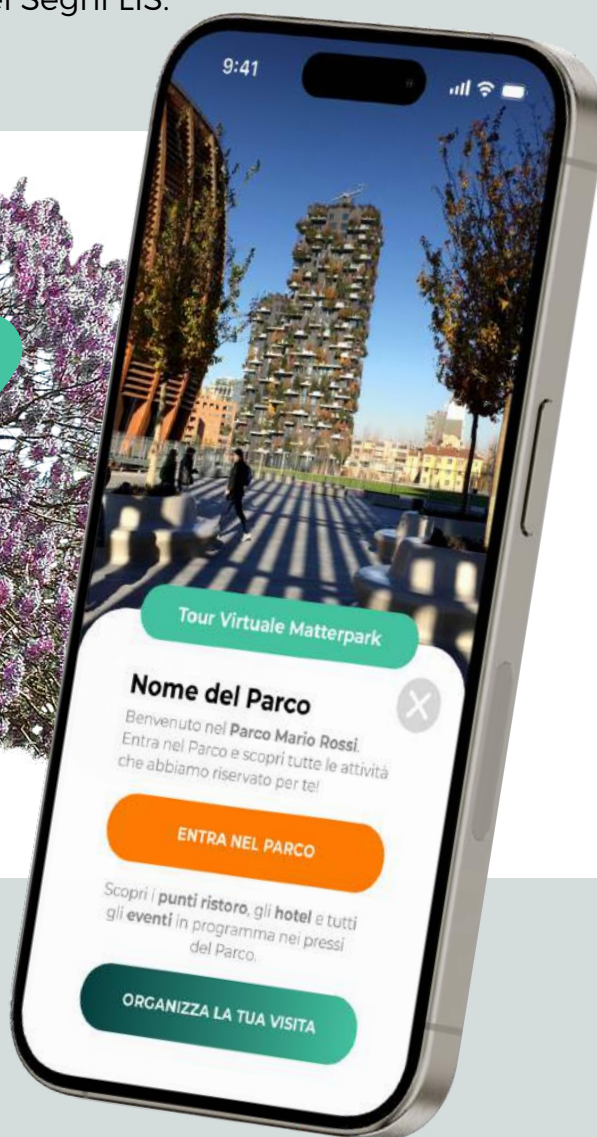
i Segni LIS.

9:41

Tour Virtuale Matterpark

Nome del Parco

Benvenuto nel **Parco Mario Rossi**. Entra nel Parco e scopri tutte le attività che abbiamo riservato per te!

ENTRA NEL PARCO

Scopri i **punti ristoro**, gli **hotel** e tutti gli **eventi** in programma nei pressi del Parco.

ORGANIZZA LA TUA VISITA